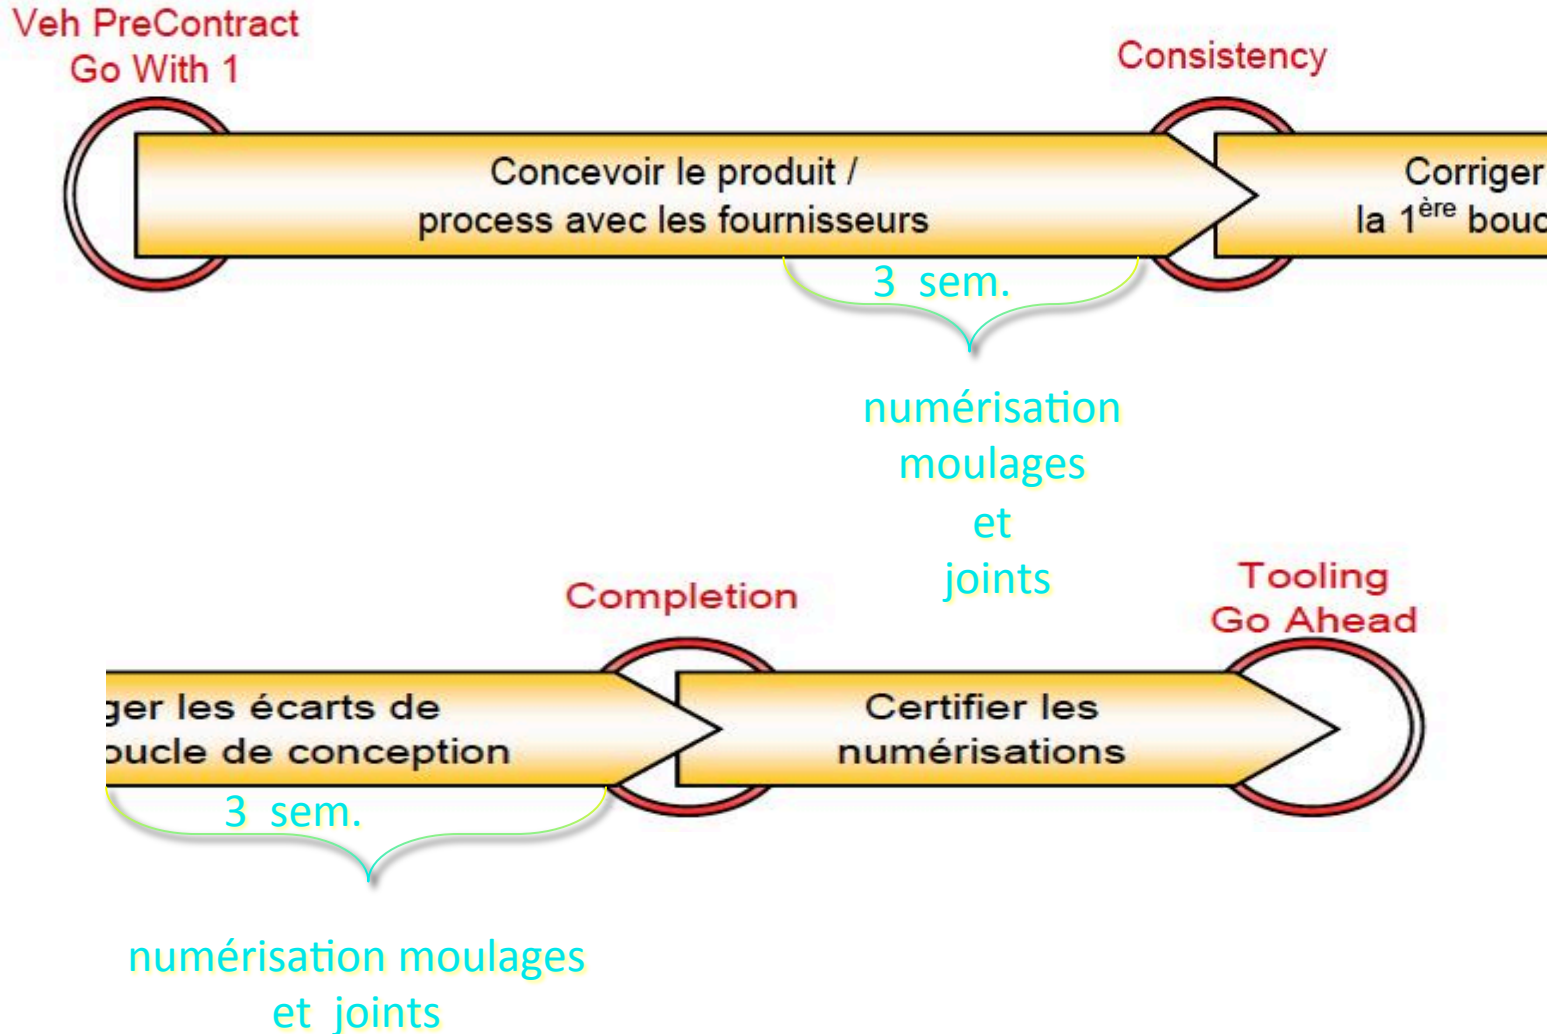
Veh PreContract
Go With 1

Consistency

Concevoir le produit /
process avec les fournisseurs

Corriger
la 1$^{ère}$ bouc

3 sem.

numérisation
moulages
et
joints

Completion

Tooling
Go Ahead

ger les écarts de
oucle de conception

Certifier les
numérisations

3 sem.

numérisation moulages
et joints